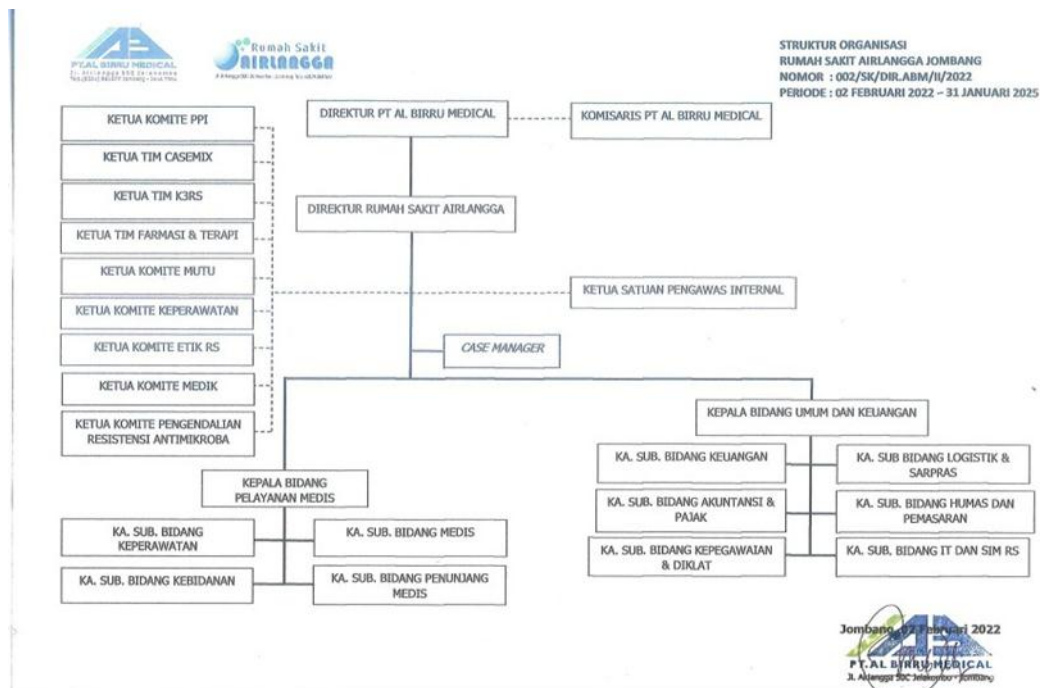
PT.AL BIRRU MEDICAL
Jl. Airlangga 50C Jelakombo Jombang - Jawa Timur

Rumah Sakit AIRLANGGA

STRUKTUR ORGANISASI
RUMAH SAKIT AIRLANGGA JOMBANG
NOMOR : 002/SK/DIR.ABM/II/2022
PERIODE : 02 FEBRUARI 2022 – 31 JANUARI 2025

DIREKTUR PT AL BIRRU MEDICAL

KOMISARIS PT AL BIRRU MEDICAL

KETUA KOMITE PPI

KETUA TIM CASEMIX

KETUA TIM K3RS

KETUA TIM FARMASI & TERAPI

KETUA KOMITE MUTU

KETUA KOMITE KEPERAWATAN

KETUA KOMITE ETIK RS

KETUA KOMITE MEDIK

KETUA KOMITE PENGENDALIAN RESISTENSI ANTIMIKROBA

DIREKTUR RUMAH SAKIT AIRLANGGA

KETUA SATUAN PENGAWAS INTERNAL

CASE MANAGER

KEPALA BIDANG UMUM DAN KEUANGAN

KA. SUB. BIDANG KEUANGAN

KA. SUB BIDANG LOGISTIK & SARPRAS

KA. SUB. BIDANG AKUNTANSI & PAJAK

KA. SUB. BIDANG HUMAS DAN PEMASARAN

KA. SUB. BIDANG KEPEGAWAIAN & DIKLAT

KA. SUB. BIDANG IT DAN SIM RS

KEPALA BIDANG PELAYANAN MEDIS

KA. SUB. BIDANG KEPERAWATAN

KA. SUB. BIDANG MEDIS

KA. SUB. BIDANG KEBIDANAN

KA. SUB. BIDANG PENUNJANG MEDIS

Jombang, 02 Februari 2022
PT.AL BIRRU MEDICAL
Jl. Airlangga 50C Jelakombo - Jombang